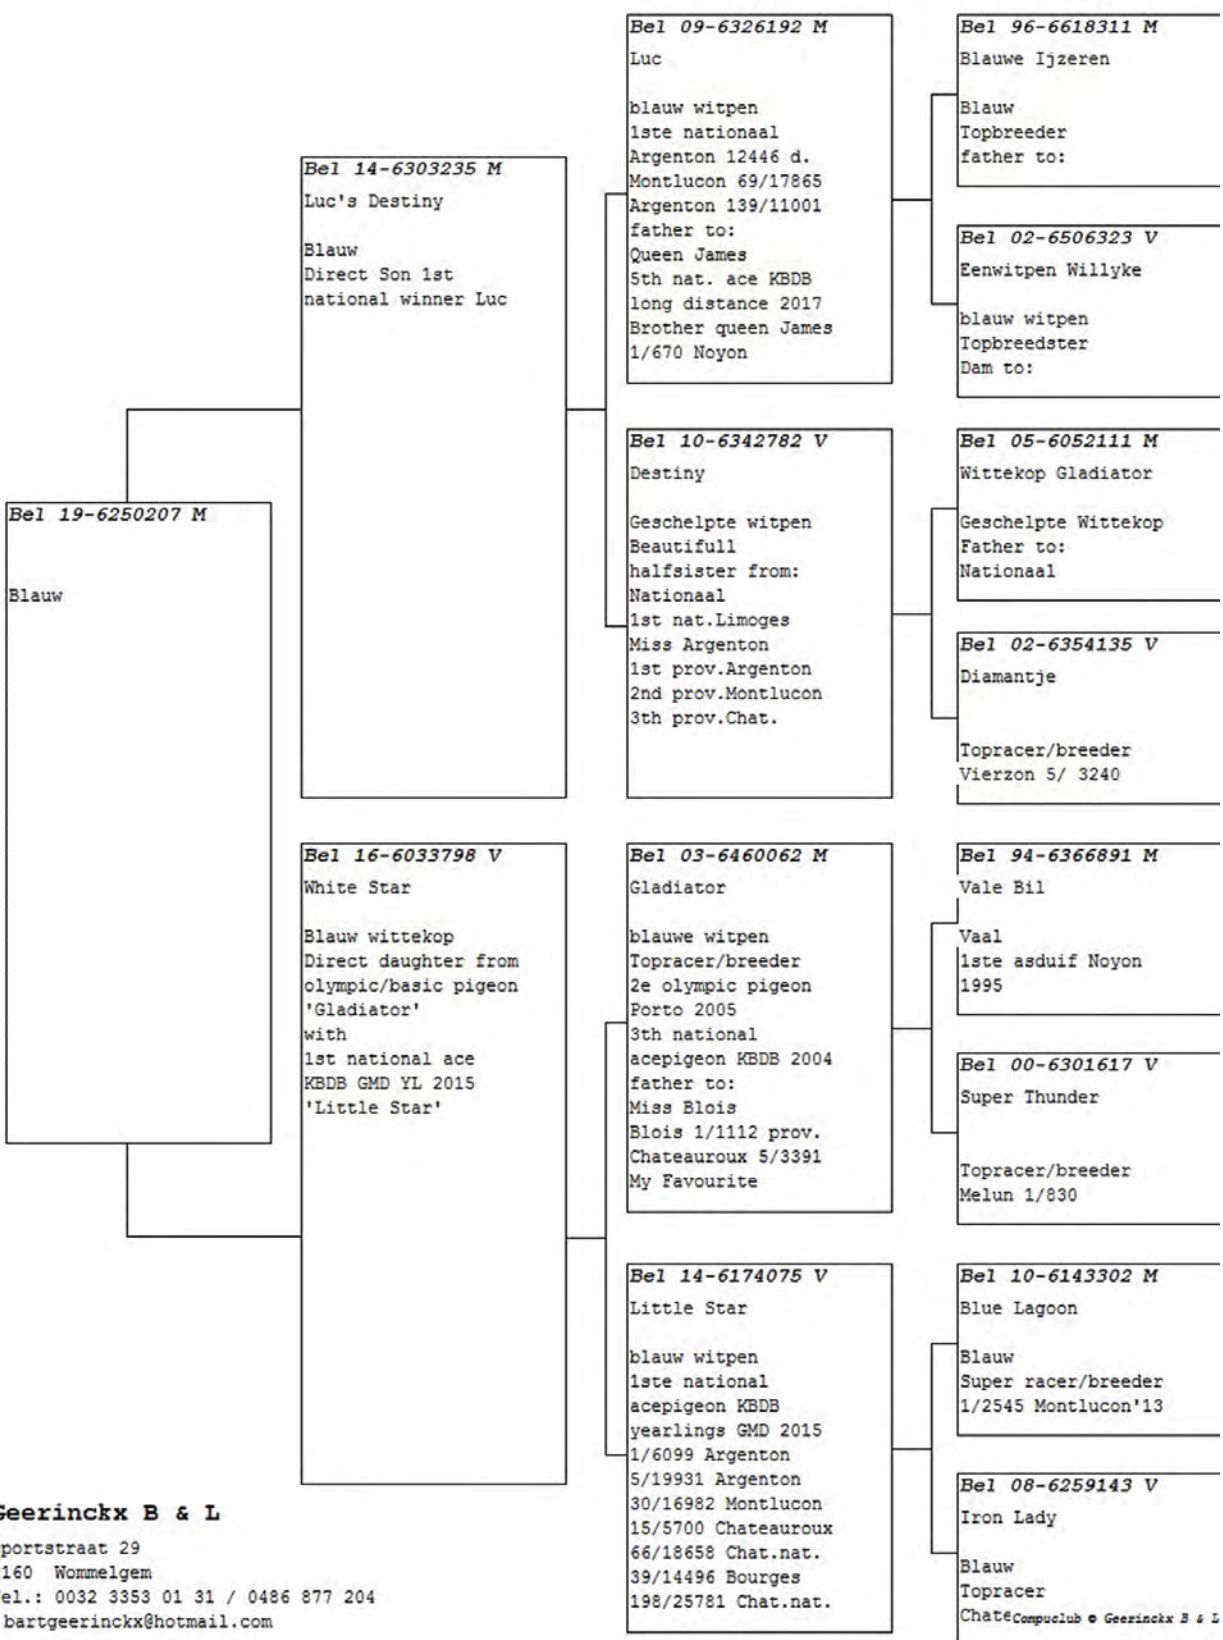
Bel 19-6250207 M

Blauw

Bel 14-6303235 M
Luc's Destiny

Blauw
Direct Son 1st national winner Luc

Bel 16-6033798 V
White Star

Blauw wittekop
Direct daughter from olympic/basic pigeon 'Gladiator'
with
1st national ace KBDB GMD YL 2015 'Little Star'

Bel 09-6326192 M
Luc

blauw witpen
1ste nationaal
Argenton 12446 d.
Montlucon 69/17865
Argenton 139/11001
father to:
Queen James
5th nat. ace KBDB long distance 2017
Brother queen James
1/670 Noyon

Bel 10-6342782 V
Destiny

Geschelpte witpen
Beautifull
halfsister from:
Nationaal
1st nat.Limoges
Miss Argenton
1st prov.Argenton
2nd prov.Montlucon
3th prov.Chat.

Bel 03-6460062 M
Gladiator

blauwe witpen
Topracer/breeder
2e olympic pigeon
Porto 2005
3th national acepigeon KBDB 2004
father to:
Miss Blois
Blois 1/1112 prov.
Chateauroux 5/3391
My Favourite

Bel 14-6174075 V
Little Star

blauw witpen
1ste national acepigeon KBDB yearlings GMD 2015
1/6099 Argenton
5/19931 Argenton
30/16982 Montlucon
15/5700 Chateauroux
66/18658 Chat.nat.
39/14496 Bourges
198/25781 Chat.nat.

Bel 96-6618311 M
Blauwe Ijzeren

Blauw
Topbreeder
father to:

Bel 02-6506323 V
Eenwitpen Willyke

blauw witpen
Topbreedster
Dam to:

Bel 05-6052111 M
Wittekop Gladiator

Geschelpte Wittekop
Father to:
Nationaal

Bel 02-6354135 V
Diamantje

Topracer/breeder
Vierzon 5/ 3240

Bel 94-6366891 M
Vale Bil

Vaal
1ste asduif Noyon 1995

Bel 00-6301617 V
Super Thunder

Topracer/breeder
Melun 1/830

Bel 10-6143302 M
Blue Lagoon

Blauw
Super racer/breeder
1/2545 Montlucon'13

Bel 08-6259143 V
Iron Lady

Blauw
Topracer
Chate

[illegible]eerinckx B & L
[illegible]portstraat 29
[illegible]160 Wommelgem
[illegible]el.: 0032 3353 01 31 / 0486 877 204
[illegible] bartgeerinckx@hotmail.com

Compuclub © Geerinckx B & L